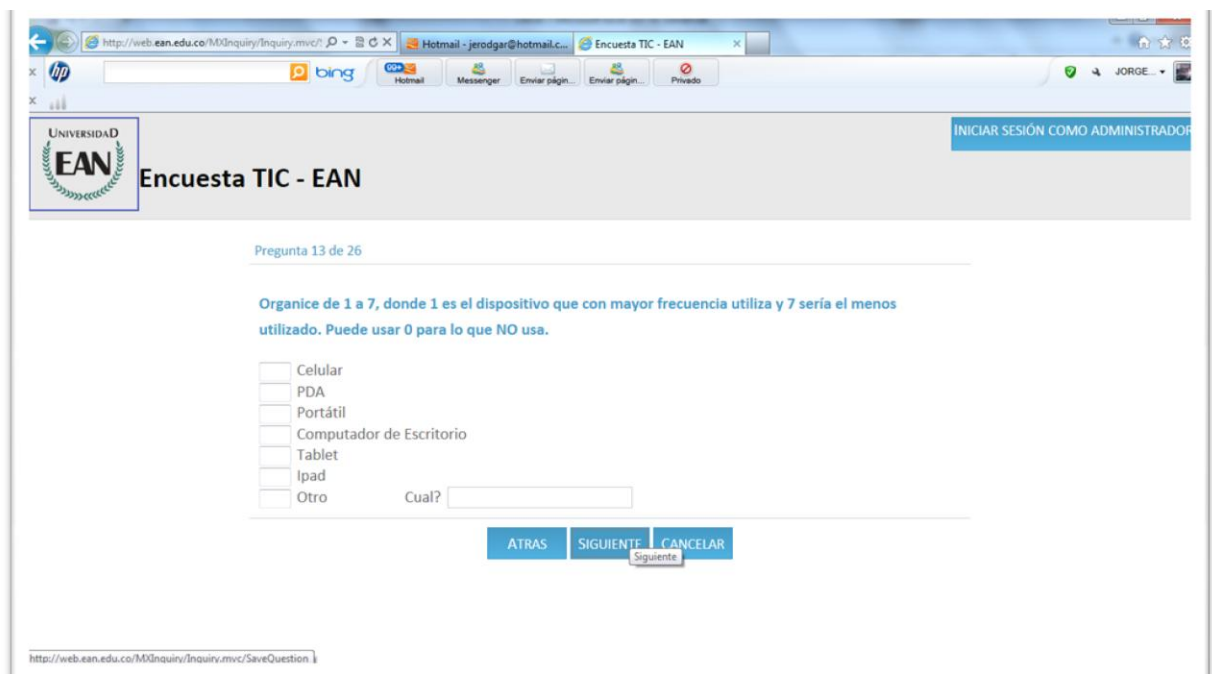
http://web.ean.edu.co/MXInquiry/Inquiry.mvc/ Hotmail - jerodgar@hotmail.c... Encuesta TIC - EAN

bing 99+ Hotmail Messenger Enviar págin... Enviar págin... Privado JORGE...

UNIVERSIDAD EAN

Encuesta TIC - EAN

INICIAR SESIÓN COMO ADMINISTRADOR

Pregunta 13 de 26

Organice de 1 a 7, donde 1 es el dispositivo que con mayor frecuencia utiliza y 7 sería el menos utilizado. Puede usar 0 para lo que NO usa.

Celular
PDA
Portátil
Computador de Escritorio
Tablet
Ipad
Otro Cual?

ATRAS SIGUIENTE CANCELAR
Siguiente

http://web.ean.edu.co/MXInquiry/Inquiry.mvc/SaveQuestion